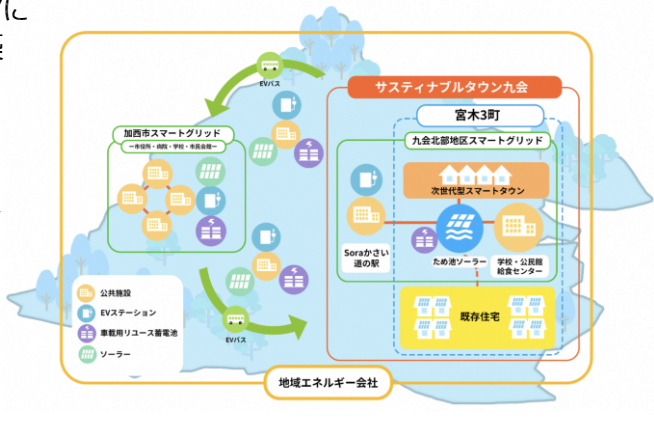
化
推

EVバス

サスティナブルタウン九会

宮木3町

加西市スマートグリッド
～市役所・病院・学校・市民会館～

九会北部地区スマートグリッド

次世代型スマートタウン

Soraかさい
道の駅

ため池ソーラー

学校・公民館
給食センター

既存住宅

公共施設
EVステーション
車載用リユース蓄電池
ソーラー

EVバス

地域エネルギー会社